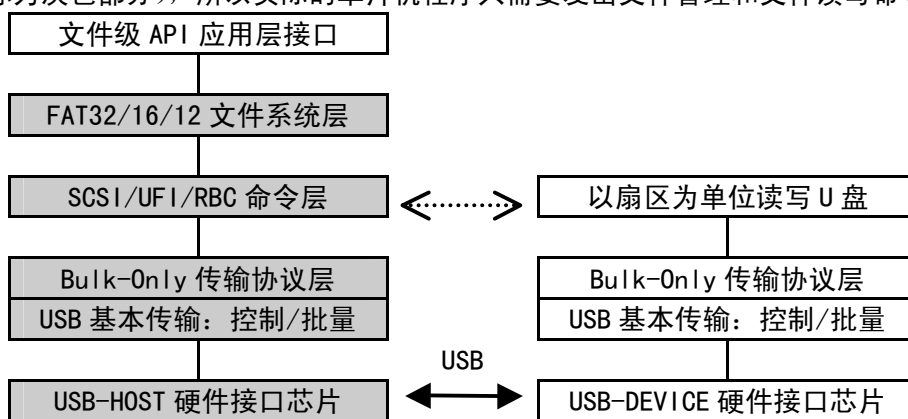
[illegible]

文件级 API 应用层接口

FAT32/16/12 文件系统层

SCSI/UFI/RBC 命令层

以扇区为单位读写 U 盘

Bulk-Only 传输协议层

USB 基本传输：控制/批量

Bulk-Only 传输协议层

USB 基本传输：控制/批量

USB

USB-HOST 硬件接口芯片

USB-DEVICE 硬件接口芯片